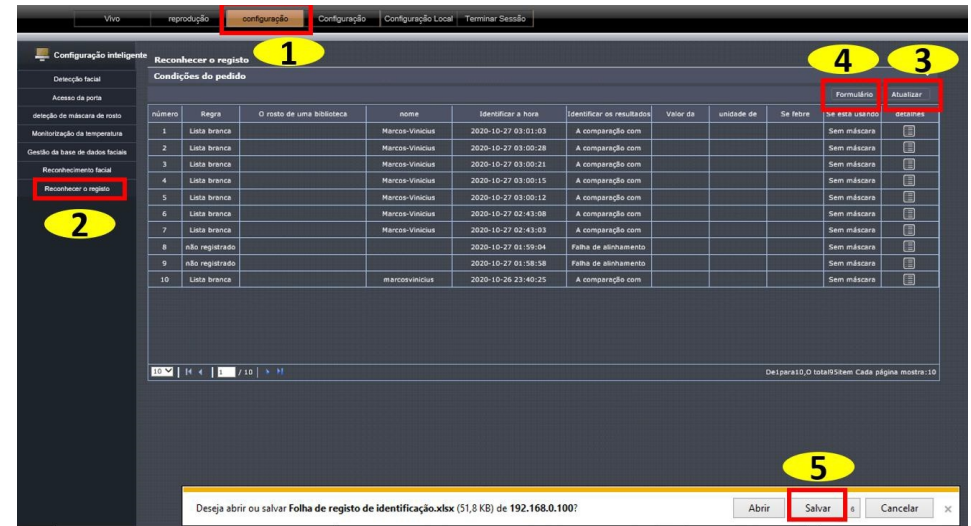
Vivo | reprodução | configuração | Configuração | Configuração Local | Terminar Sessão

1

Configuração inteligente

Detecção facial
Acesso da porta
deteção de máscara de rosto
Monitorização da temperatura
Gestão da base de dados faciais
Reconhecimento facial
Reconhecer o registo

2

Reconhecer o registo

Condições do pedido

4 3

Formulário Atualizar

| número | Regra | O rosto de uma biblioteca | nome | Identificar a hora | Identificar os resultados | Valor da | unidade de | Se febre | Se está usando | detalhes |
|---|---|---|---|---|---|---|---|---|---|---|
| 1 | Lista branca | | Marcos-Vinicius | 2020-10-27 03:01:03 | A comparação com | | | | Sem máscara | |
| 2 | Lista branca | | Marcos-Vinicius | 2020-10-27 03:00:28 | A comparação com | | | | Sem máscara | |
| 3 | Lista branca | | Marcos-Vinicius | 2020-10-27 03:00:21 | A comparação com | | | | Sem máscara | |
| 4 | Lista branca | | Marcos-Vinicius | 2020-10-27 03:00:15 | A comparação com | | | | Sem máscara | |
| 5 | Lista branca | | Marcos-Vinicius | 2020-10-27 03:00:12 | A comparação com | | | | Sem máscara | |
| 6 | Lista branca | | Marcos-Vinicius | 2020-10-27 02:43:08 | A comparação com | | | | Sem máscara | |
| 7 | Lista branca | | Marcos-Vinicius | 2020-10-27 02:43:03 | A comparação com | | | | Sem máscara | |
| 8 | não registrado | | | 2020-10-27 01:59:04 | Falha de alinhamento | | | | Sem máscara | |
| 9 | não registrado | | | 2020-10-27 01:58:58 | Falha de alinhamento | | | | Sem máscara | |
| 10 | Lista branca | | marcosvinicius | 2020-10-26 23:40:25 | A comparação com | | | | Sem máscara | |

10 | 1 / 10

De1para10,O total95item Cada página mostra:10

5

Deseja abrir ou salvar Folha de registo de identificação.xlsx (51,8 KB) de 192.168.0.100?

Abrir Salvar Cancelar ×